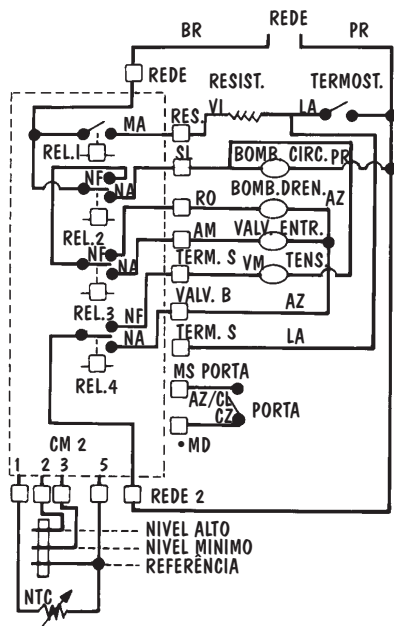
REDE
BR
PR
REDE
RESIST.
TERMOST.
RES.
VI
LA
MA
REL.1
SI
BOMB. CIRC.
PR
NF
NA
BOMB. DREN.
AZ
RO
REL.2
AM
VALV. ENTR.
NF
NA
TERM. S
VM
TENS.
VALV. B
AZ
REL.3
NF
NA
TERM. S
LA
REL.4
MS PORTA
AZ/CL
PORTA
CZ
• MD
CM 2
1
2
3
5
REDE 2
NIVEL ALTO
NIVEL MINIMO
REFERÊNCIA
NTC